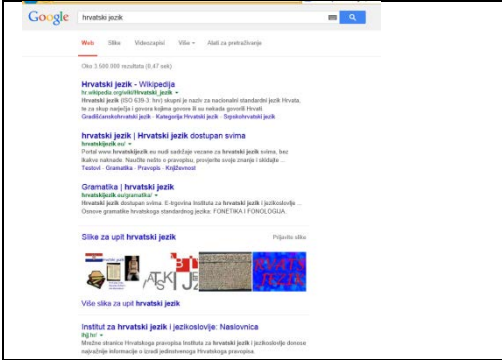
Google hrvatski jezik

Web Slike Videozapisi Više ▾ Alati za pretraživanje

Oko 3.500.000 rezultata (0,47 sek)

Hrvatski jezik - Wikipedija
hr.wikipedia.org/wiki/Hrvatski_jezik ▾
Hrvatski jezik (ISO 639-3: hrv) skupni je naziv za nacionalni standardni jezik Hrvata, te za skup narječja i govora kojima govore ili su nekada govorili Hrvati.
Gradišćanskohrvatski jezik - Kategorija Hrvatski jezik - Srpskohrvatski jezik

hrvatski jezik | Hrvatski jezik dostupan svima
www.hrvatskijezik.eu/ ▾
Portal www.hrvatskijezik.eu nudi sadržaje vezane za hrvatski jezik svima, bez ikakve naknade. Naučite nešto o pravopisu, provjerite svoje znanje i skladajte ...
Testovi - Gramatika - Pravopis - Književnost

Gramatika | hrvatski jezik
www.hrvatskijezik.eu/gramatika/ ▾
hrvatski jezik dostupan svima. E-trgovina Instituta za hrvatski jezik i jezikoslovlje ...
Osnove gramatike hrvatskoga standardnog jezika: FONETIKA I FONOLOGIJA.

Slike za upit hrvatski jezik Prijavite slike

Više slika za upit hrvatski jezik

Institut za hrvatski jezik i jezikoslovlje: Nasiovnica
ihjj.hr/ ▾
Mrežne stranice Hrvatskoga pravopisa Instituta za hrvatski jezik i jezikoslovlje donose najnovije informacije o izradi jedinstvenoga Hrvatskoga pravopisa.